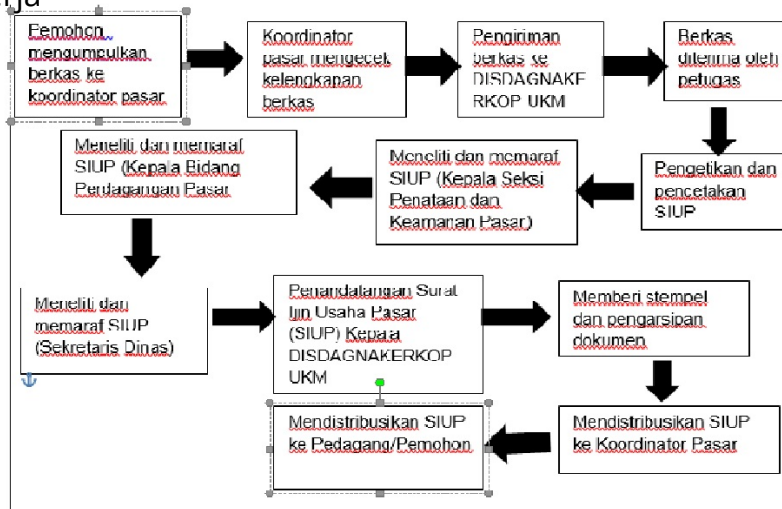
rja

Pemohon mengumpulkan berkas ke koordinator pasar

Koordinator pasar mengecek kelengkapan berkas

Pengiriman berkas ke DISDAGNAKERKOP UKM

Berkas diterima oleh petugas

Pengetikan dan pencetakan SIUP

Meneliti dan memaraf SIUP (Kepala Seksi Penataan dan Keamanan Pasar)

Meneliti dan memaraf SIUP (Kepala Bidang Perdagangan Pasar

Meneliti dan memaraf SIUP (Sekretaris Dinas)

Penandatangan Surat Ijin Usaha Pasar (SIUP) Kepala DISDAGNAKERKOP UKM

Memberi stempel dan pengarsipan dokumen

Mendistribusikan SIUP ke Koordinator Pasar

Mendistribusikan SIUP ke Pedagang/Pemohon